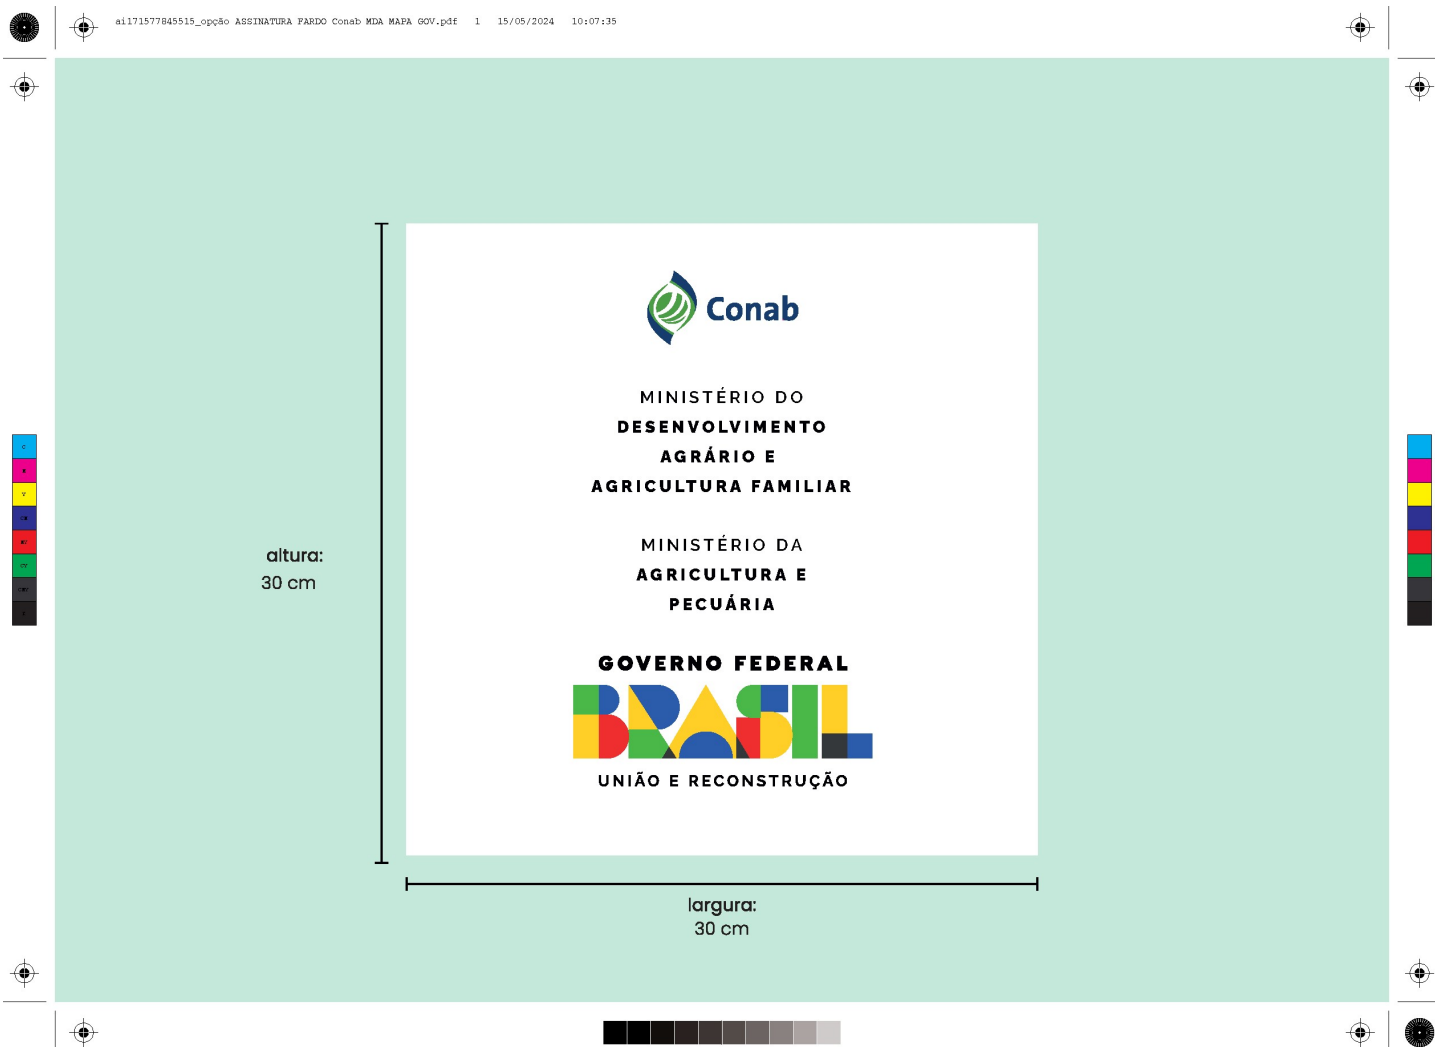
ai171577845515_opção ASSINATURA FARDO Conab MDA MAPA GOV.pdf 1 15/05/2024 10:07:35

Conab

MINISTÉRIO DO DESENVOLVIMENTO AGRÁRIO E AGRICULTURA FAMILIAR

MINISTÉRIO DA AGRICULTURA E PECUÁRIA

GOVERNO FEDERAL
BRASIL
UNIÃO E RECONSTRUÇÃO

altura:
30 cm

largura:
30 cm